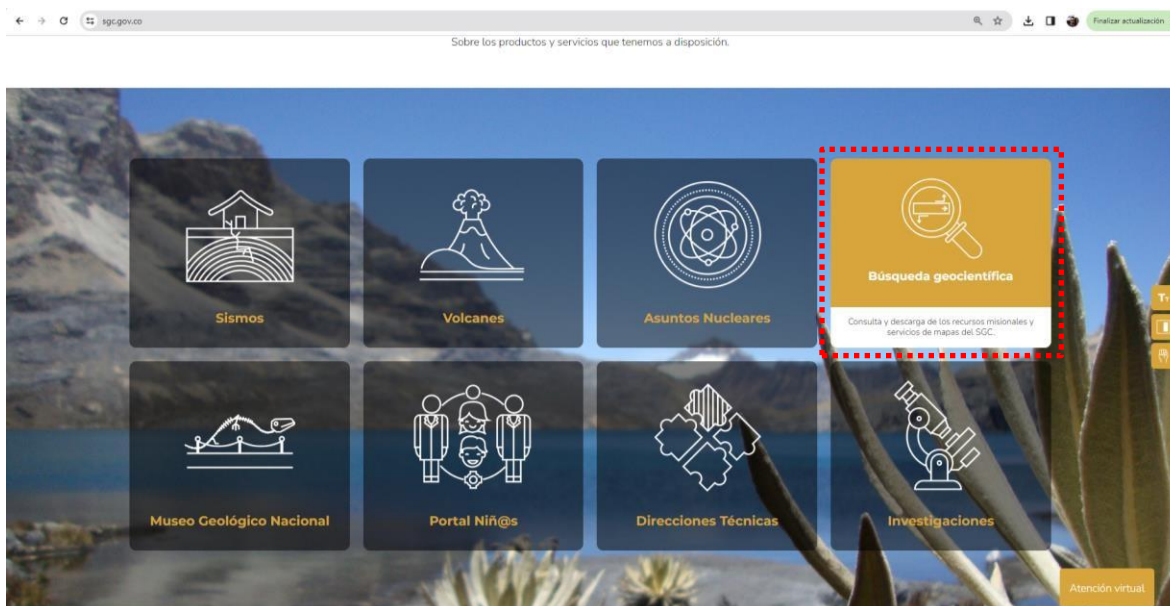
sgc.gov.co

Finalizar actualización

Sobre los productos y servicios que tenemos a disposición.

Sismos

Volcanes

Asuntos Nucleares

Búsqueda geocientífica

Consulta y descarga de los recursos misionales y servicios de mapas del SGC.

Museo Geológico Nacional

Portal Niñ@s

Direcciones Técnicas

Investigaciones

Atención virtual